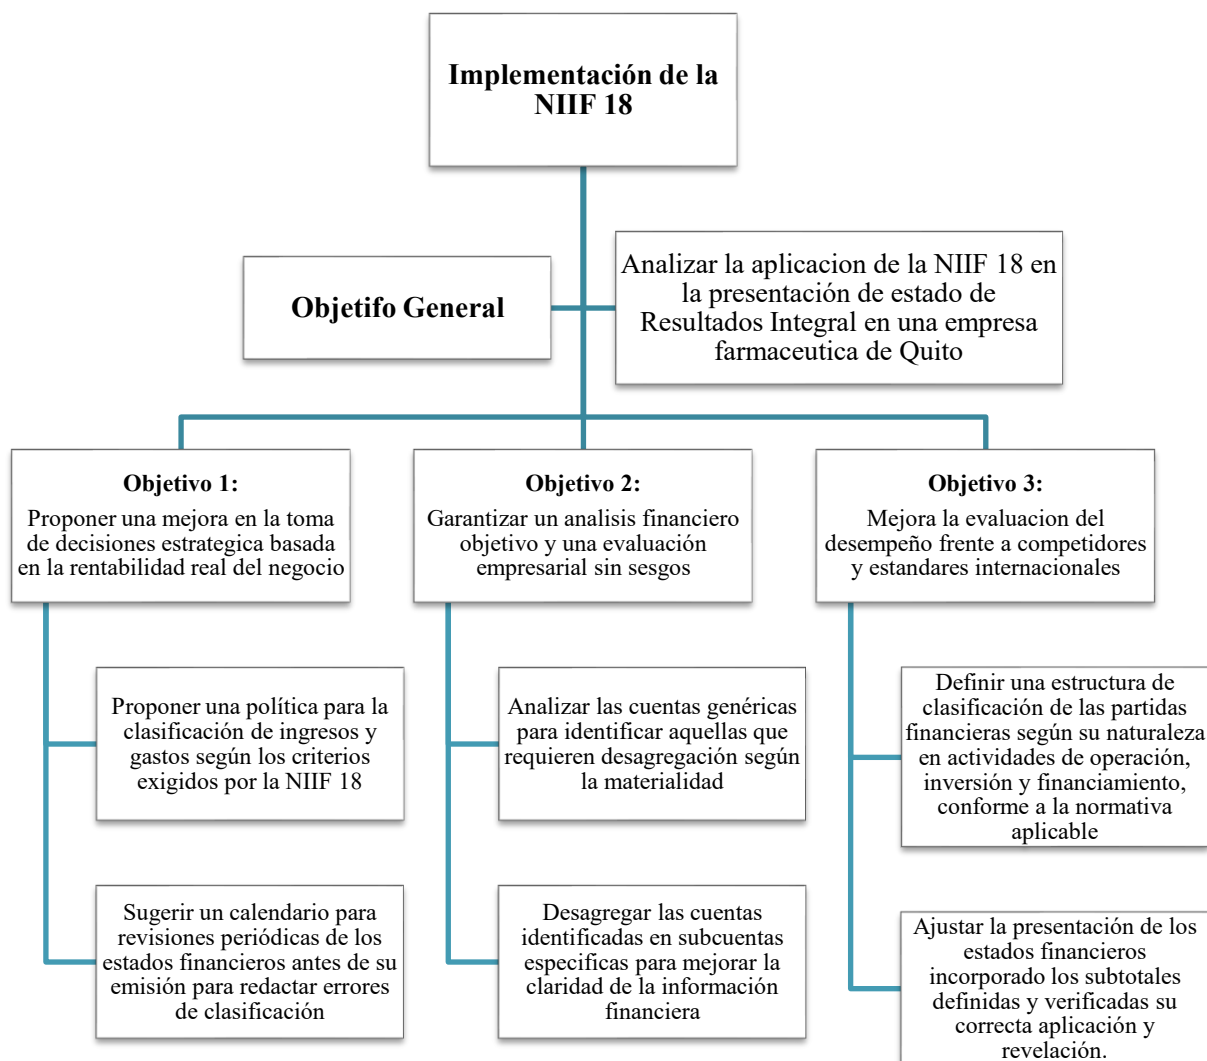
Implementación de la NIIF 18

Objetifo General

Analizar la aplicacion de la NIIF 18 en la presentación de estado de Resultados Integral en una empresa farmaceutica de Quito

Objetivo 1:
Proponer una mejora en la toma de decisiones estrategica basada en la rentabilidad real del negocio

Proponer una política para la clasificación de ingresos y gastos según los criterios exigidos por la NIIF 18

Sugerir un calendario para revisiones periódicas de los estados financieros antes de su emisión para redactar errores de clasificación

Objetivo 2:
Garantizar un analisis financiero objetivo y una evaluación empresarial sin sesgos

Analizar las cuentas genéricas para identificar aquellas que requieren desagregación según la materialidad

Desagregar las cuentas identificadas en subcuentas especificas para mejorar la claridad de la información financiera

Objetivo 3:
Mejora la evaluacion del desempeño frente a competidores y estandares internacionales

Definir una estructura de clasificación de las partidas financieras según su naturaleza en actividades de operación, inversión y financiamiento, conforme a la normativa aplicable

Ajustar la presentación de los estados financieros incorporado los subtotales definidas y verificadas su correcta aplicación y revelación.